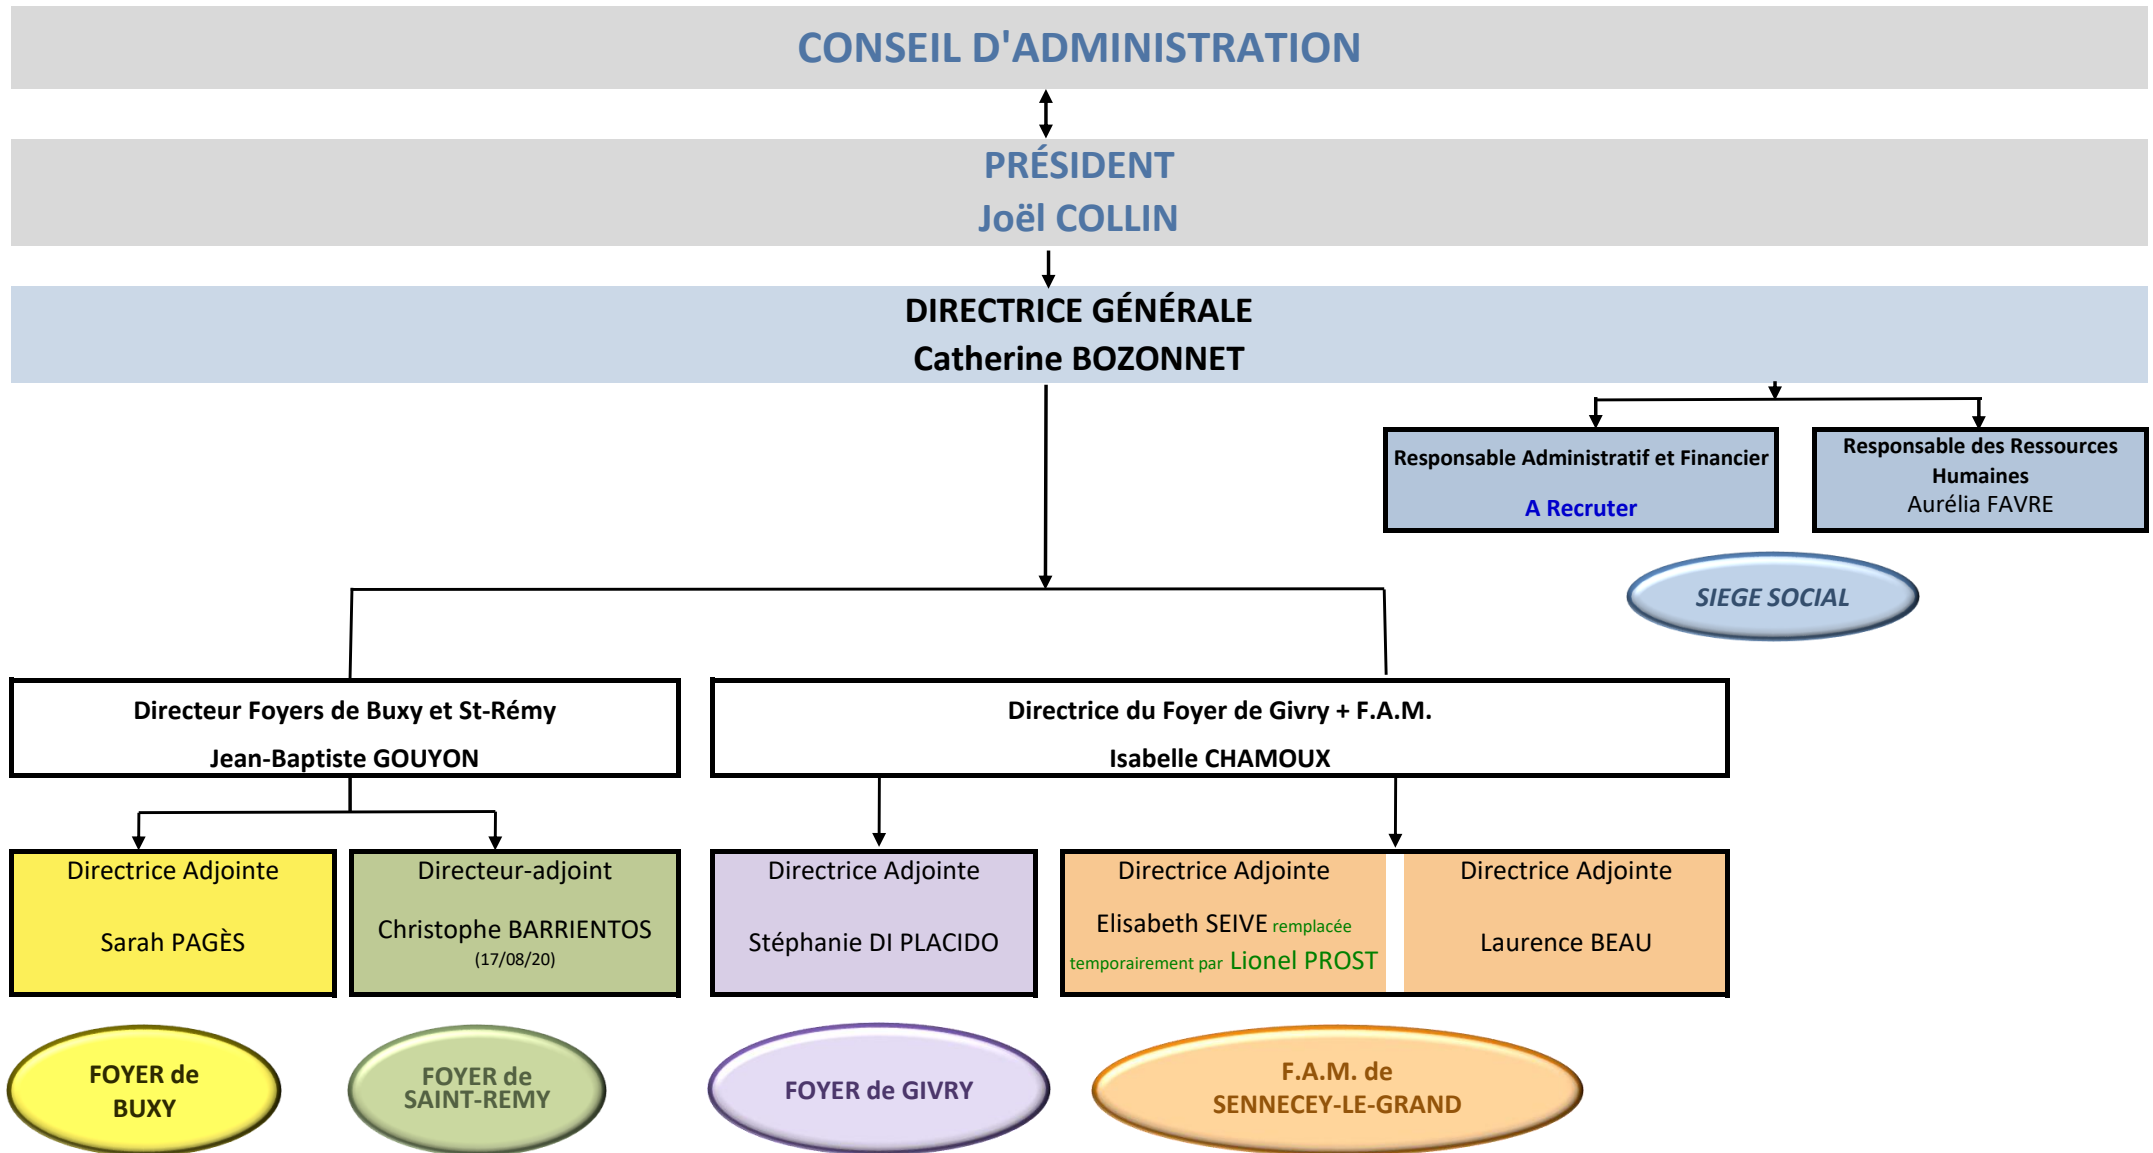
CONSEIL D'ADMINISTRATION

PRÉSIDENT
Joël COLLIN

DIRECTRICE GÉNÉRALE
Catherine BOZONNET

Responsable Administratif et Financier
A Recruter

Responsable des Ressources Humaines
Aurélia FAVRE

SIEGE SOCIAL

Directeur Foyers de Buxy et St-Rémy
Jean-Baptiste GOUYON

Directrice du Foyer de Givry + F.A.M.
Isabelle CHAMOUX

Directrice Adjointe
Sarah PAGÈS

Directeur-adjoint
Christophe BARRIENTOS
(17/08/20)

Directrice Adjointe
Stéphanie DI PLACIDO

Directrice Adjointe
Elisabeth SEIVE remplacée temporairement par Lionel PROST

Directrice Adjointe
Laurence BEAU

FOYER de BUXY

FOYER de SAINT-REMY

FOYER de GIVRY

F.A.M. de SENNECEY-LE-GRAND